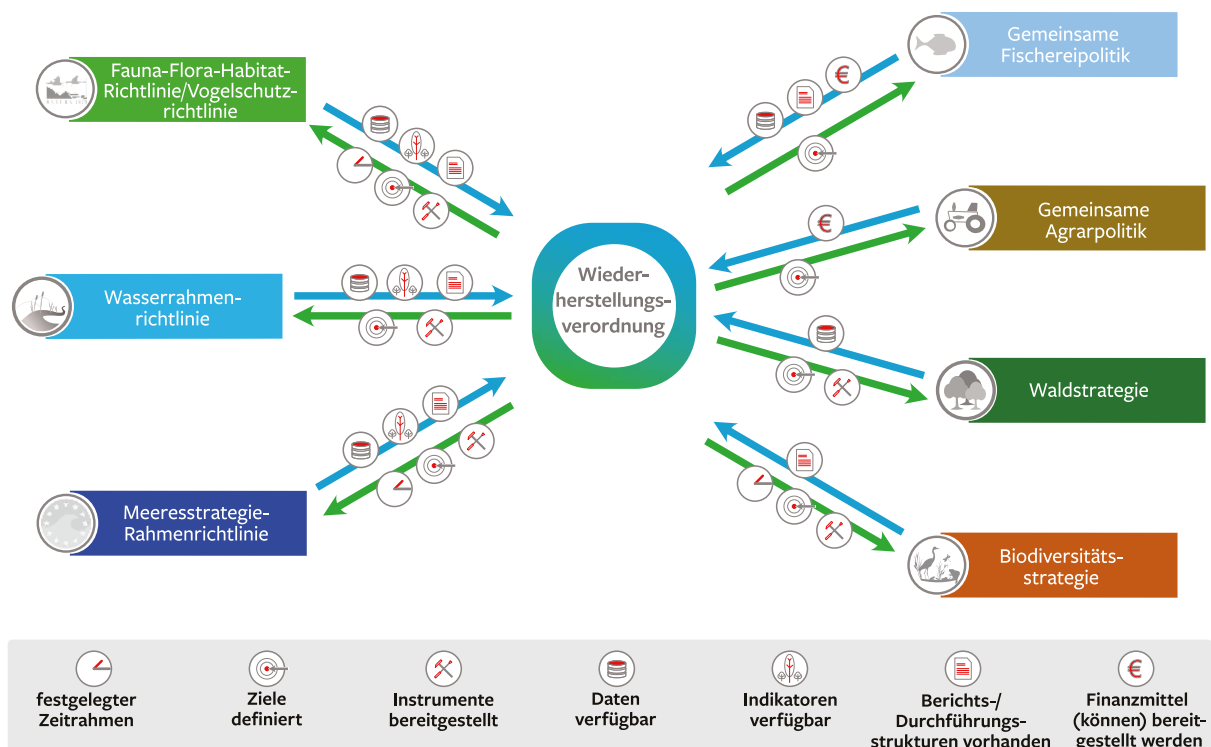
Fauna-Flora-Habitat-Richtlinie/Vogelschutzrichtlinie

Wasserrahmenrichtlinie

Meeresstrategie-Rahmenrichtlinie

Wiederherstellungsverordnung

Gemeinsame Fischereipolitik

Gemeinsame Agrarpolitik

Waldstrategie

Biodiversitätsstrategie

festgelegter Zeitrahmen

Ziele definiert

Instrumente bereitgestellt

Daten verfügbar

Indikatoren verfügbar

Berichts-/ Durchführungsstrukturen vorhanden

Finanzmittel (können) bereitgestellt werden